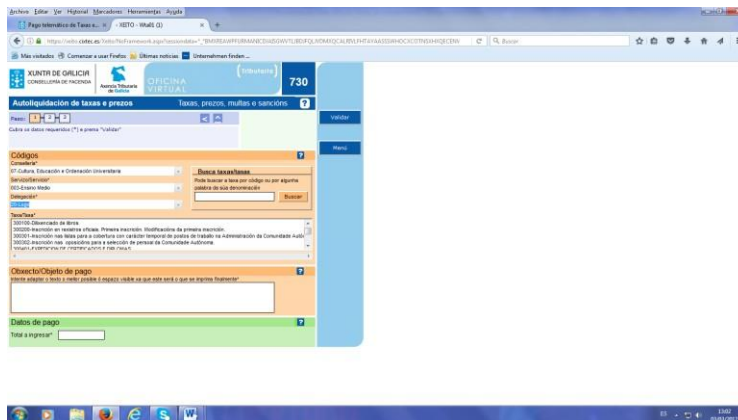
Archivo Editar Ver Historial Marcadores Herramientas Ayuda

Pago telemático de Taxas e... × XEITO - WebX (1) × +

https://xeito.cixtec.es/XeitoWebFramework.xgo?sessionIdx=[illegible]

Más visitados Comenzar a usar Firefox Últimas noticias Unternehmen finden ...

Buscar

XUNTA DE GALICIA CONSELLERÍA DE FACENDA

Axencia Tributaria de Galicia

OFICINA VIRTUAL

tributaria

730

Autoliquidación de taxas e prezos

Taxas, prezos, multas e sancións ?

Paso: 1 2 3

Cubra os datos requeridos (*) e preme "validar"

Validar

Menú

Códigos ?

Consellería*

07-Cultura, Educación e Ordenación Universitaria

Servizo/Servidor*

003-Ensino Medio

Delegación*

Busca taxas/tasas

Pode buscar a taxa por código ou por algunha palabra da súa denominación

Buscar

Taxa/Tasa*

300100-Dilexenciado de libros

300200-Inscrición en rexistros oficiais. Primeira inscrición. Modificacións da primeira inscrición.

300301-Inscrición nas listas para a cobertura con carácter temporal de postos de traballo na Administración da Comunidade Autó

300302-Inscrición nas oposicións para a selección de persoal da Comunidade Autónoma.

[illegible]

Obxecto/Objeto de pago ?

Intente adaptar o texto o máis posible ó espazo visible xa que este será o que se imprima finalmente*

Datos de pago ?

Total a ingresar*